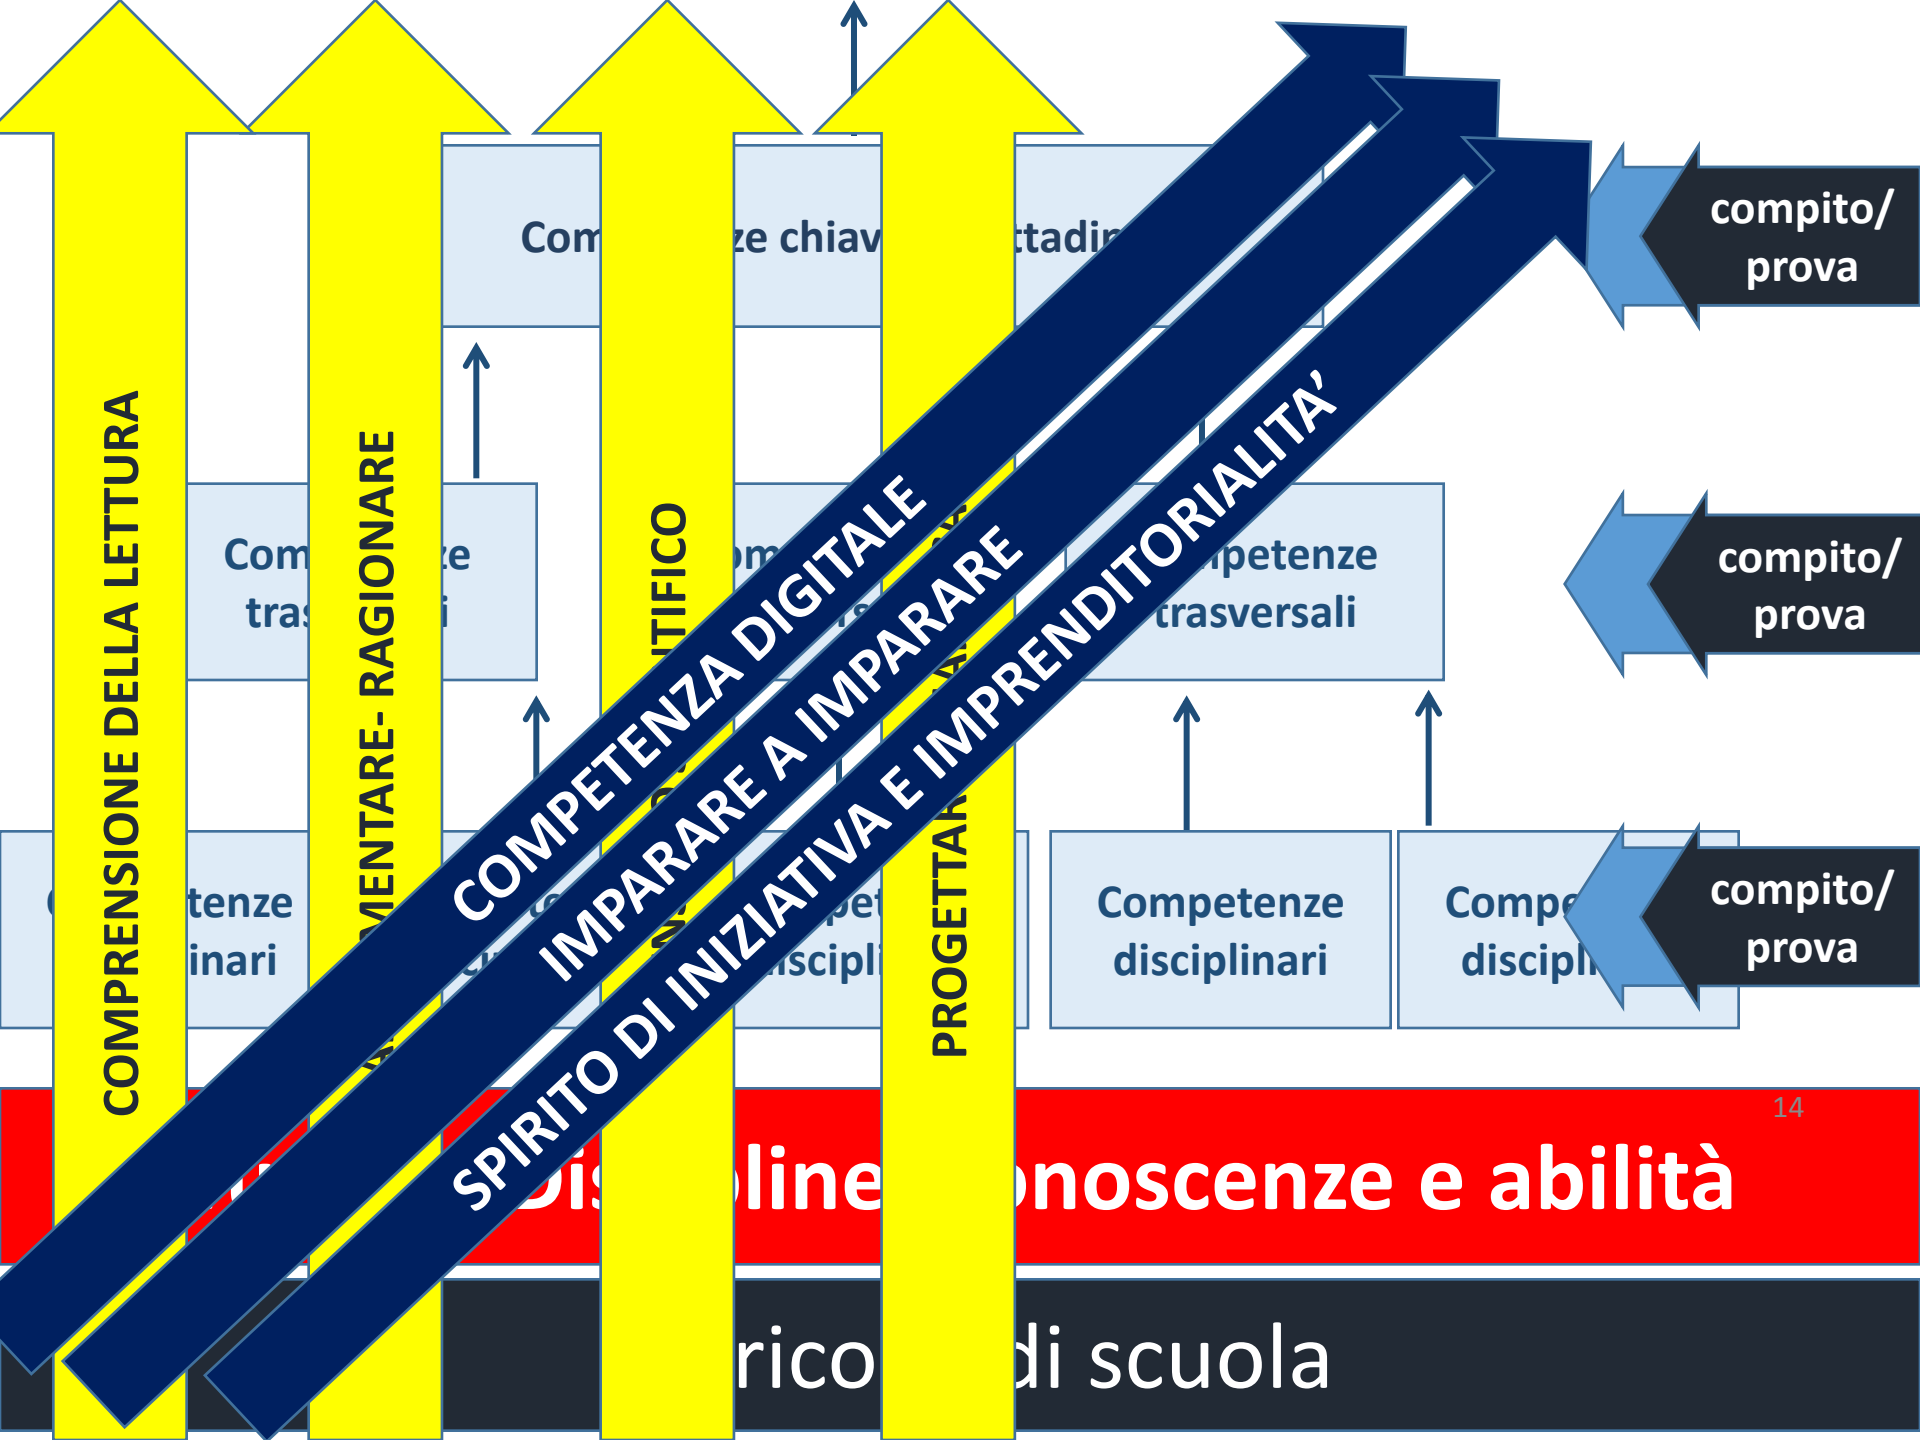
COMPRENSIONE DELLA LETTURA

MENTARE- RAGIONARE

TIFICO

PROGETTAR

COMPETENZA DIGITALE

IMPARARE A IMPARARE

SPIRITO DI INIZIATIVA E IMPRENDITORIALITA'

Com ze chiav ttadin

Com ze tras i

om

petenze trasversali

tenze inari

pet discipli

Competenze disciplinari

Compe discipli

compito/ prova

compito/ prova

compito/ prova

14

Dis line onoscenze e abilità

rico di scuola